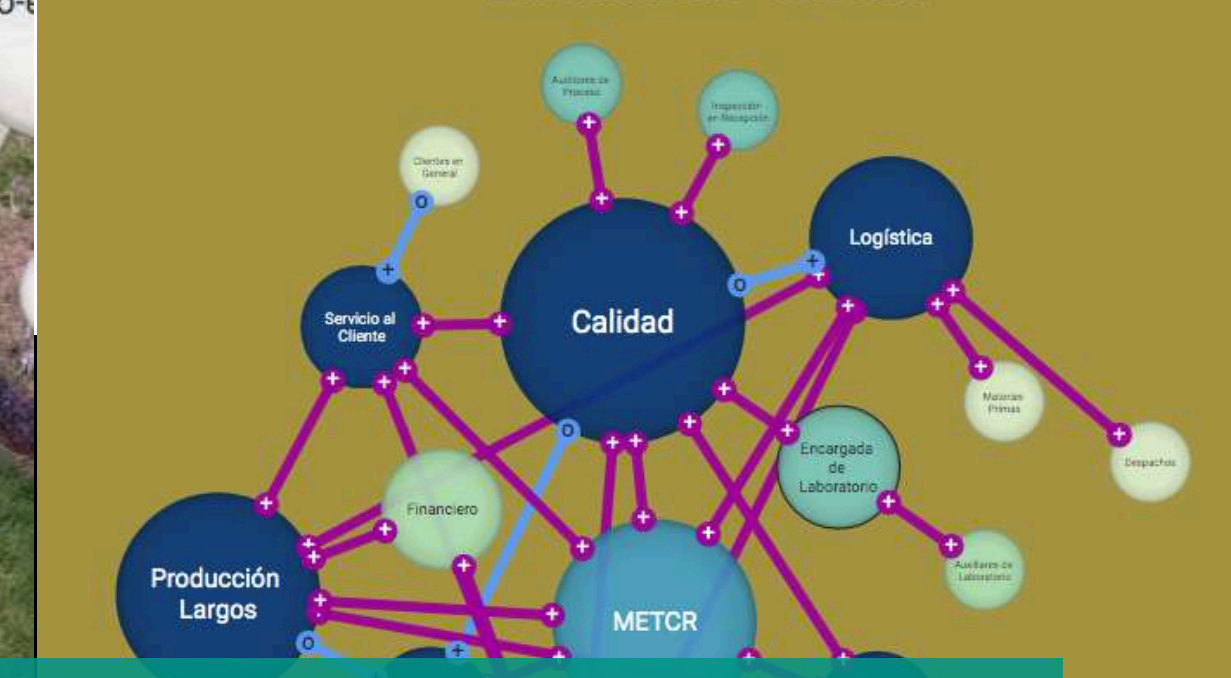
Auxiliares de Proceso

Inspección en Recepción

Clientes en General

Logística

Calidad

Servicio al Cliente

Materias Primas

Despachos

Encargada de Laboratorio

Financiero

Auxiliares de Laboratorio

Producción Largos

METCR